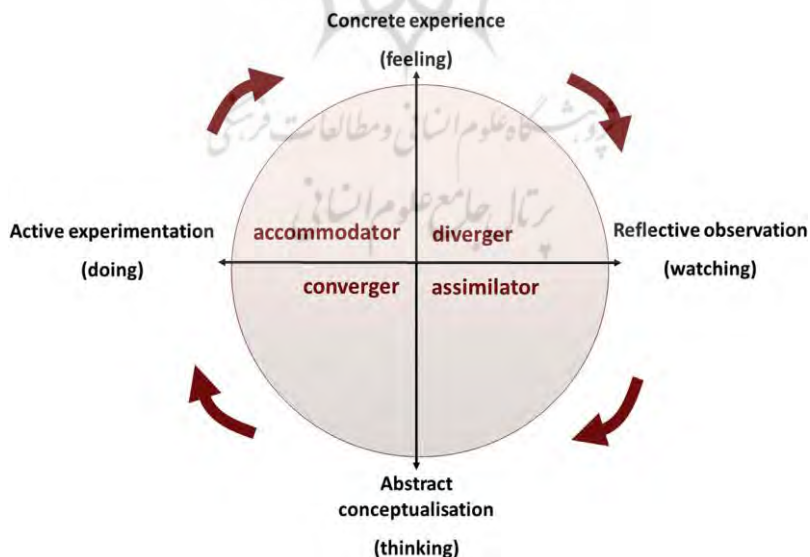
Concrete experience

(feeling)

پژوهشگاه علوم انسانی و مطالعات فرهنگی

پرتال جامع علوم انسانی

Active experimentation

(doing)

accommodator

diverger

converger

assimilator

Reflective observation

(watching)

Abstract conceptualisation

(thinking)